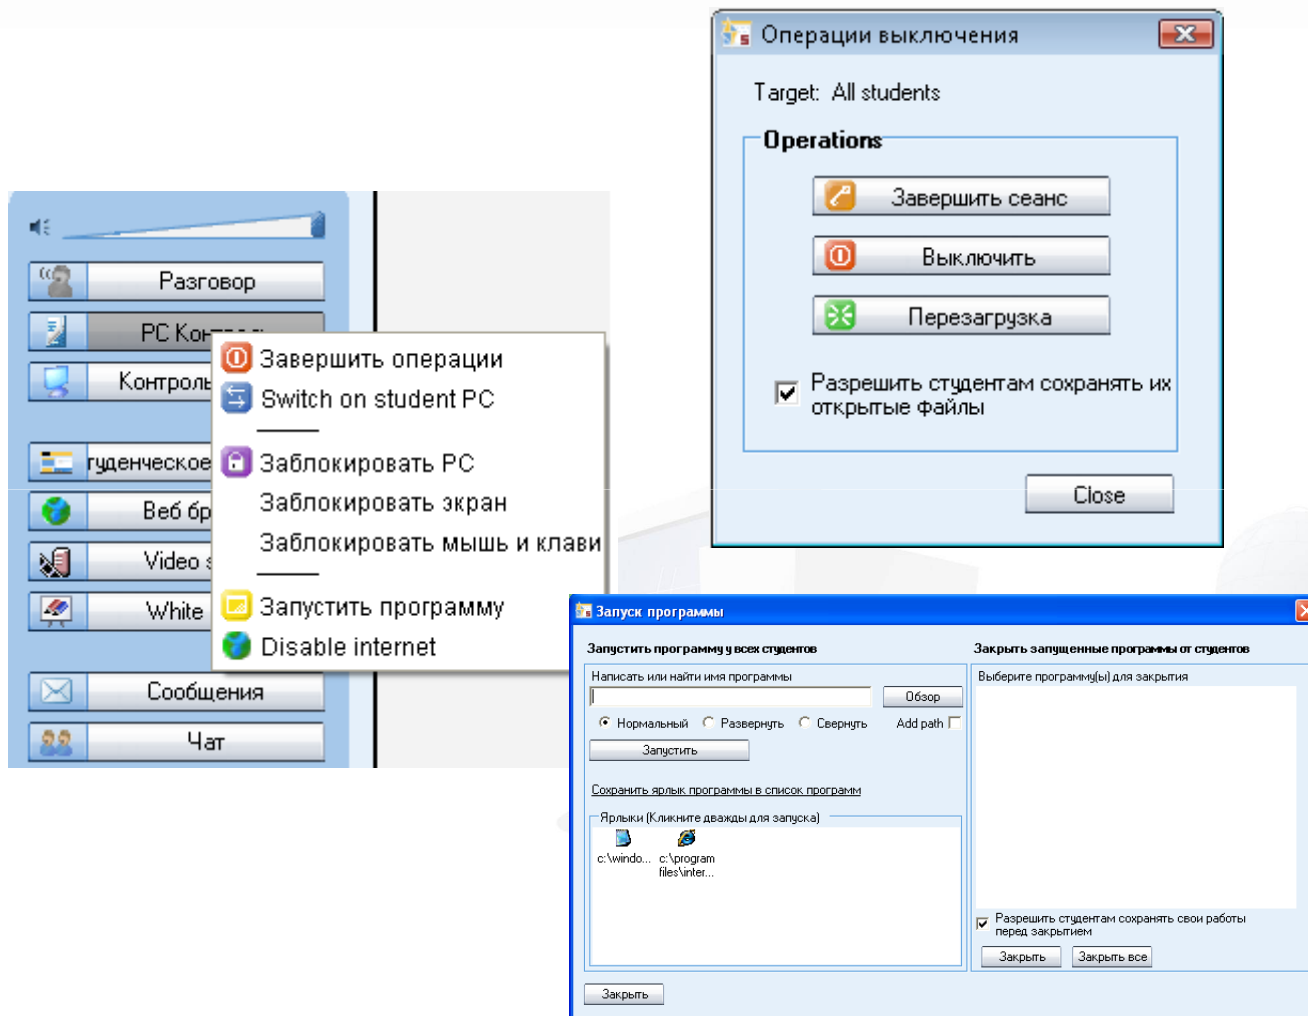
Операции выключения

Target: All students

Operations

Завершить сеанс

Выключить

Перезагрузка

Разрешить студентам сохранять их открытые файлы

Close

Разговор

PC Ко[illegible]

Контроль

тудентческое

Веб бр

Video

White

Сообщения

Чат

Завершить операции

Switch on student PC

Заблокировать PC

Заблокировать экран

Заблокировать мышь и клави

Запустить программу

Disable internet

Запуск программы

Запустить программу у всех студентов

Написать или найти имя программы

Обзор

Нормальный Развернуть Свернуть Add path

Запустить

Сохранить ярлык программы в список программ

Ярлыки (Кликните дважды для запуска)

c:\windo... c:\program files\inter...

Закрыть

Закрыть запущенные программы от студентов

Выберите программу(ы) для закрытия

Разрешить студентам сохранять свои работы перед закрытием

Закрыть Закрыть все